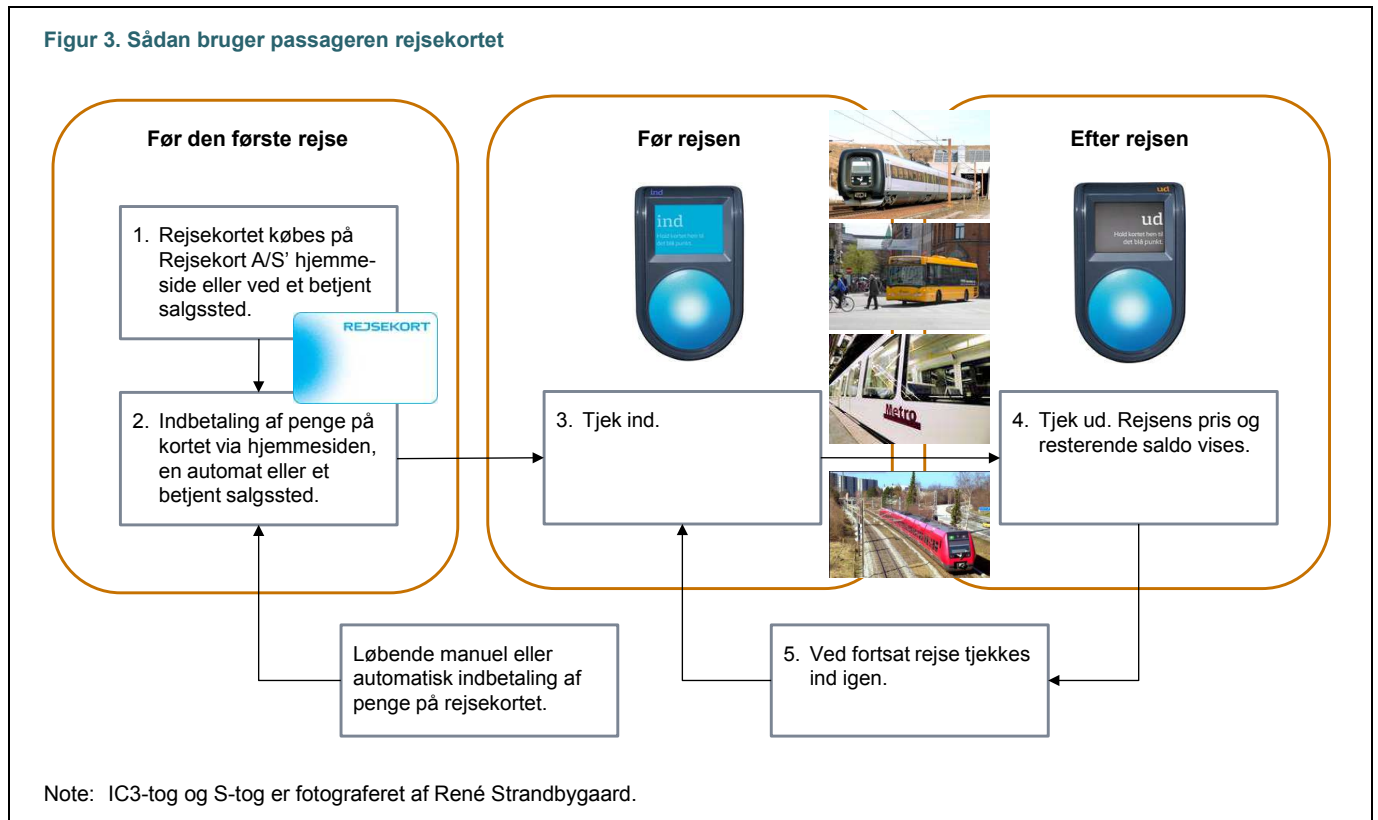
Figur 3. Sådan bruger passageren rejsekortet

Før den første rejse

1. Rejsekortet købes på Rejsekort A/S' hjemmeside eller ved et betjent salgssted.

REJSEKORT

2. Indbetaling af penge på kortet via hjemmesiden, en automat eller et betjent salgssted.

Før rejsen

ind

ind

Hold kortet hen til det blå punkt.

3. Tjek ind.

Metro

Efter rejsen

ud

ud

Hold kortet hen til det blå punkt.

4. Tjek ud. Rejsens pris og resterende saldo vises.

Løbende manuel eller automatisk indbetaling af penge på rejsekortet.

5. Ved fortsat rejse tjekkes ind igen.

Note: IC3-tog og S-tog er fotograferet af René Strandbygaard.